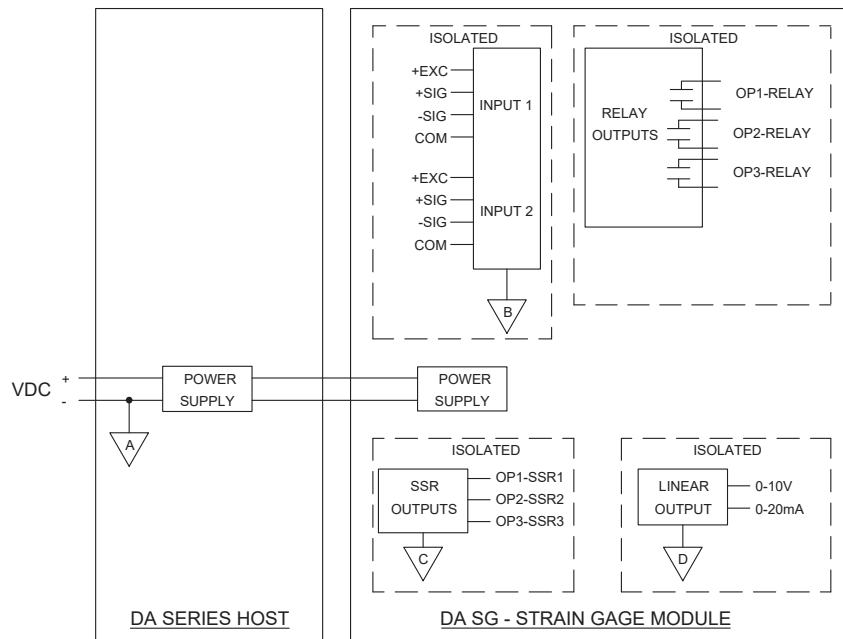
ISOLATED

+EXC
+SIG
-SIG
COM

INPUT 1

+EXC
+SIG
-SIG
COM

INPUT 2

B

ISOLATED

RELAY OUTPUTS

OP1-RELAY
OP2-RELAY
OP3-RELAY

VDC
+
-

POWER SUPPLY

A

POWER SUPPLY

ISOLATED

SSR OUTPUTS

OP1-SSR1
OP2-SSR2
OP3-SSR3

C

ISOLATED

LINEAR OUTPUT

0-10V
0-20mA

D

DA SERIES HOST

DA SG - STRAIN GAGE MODULE